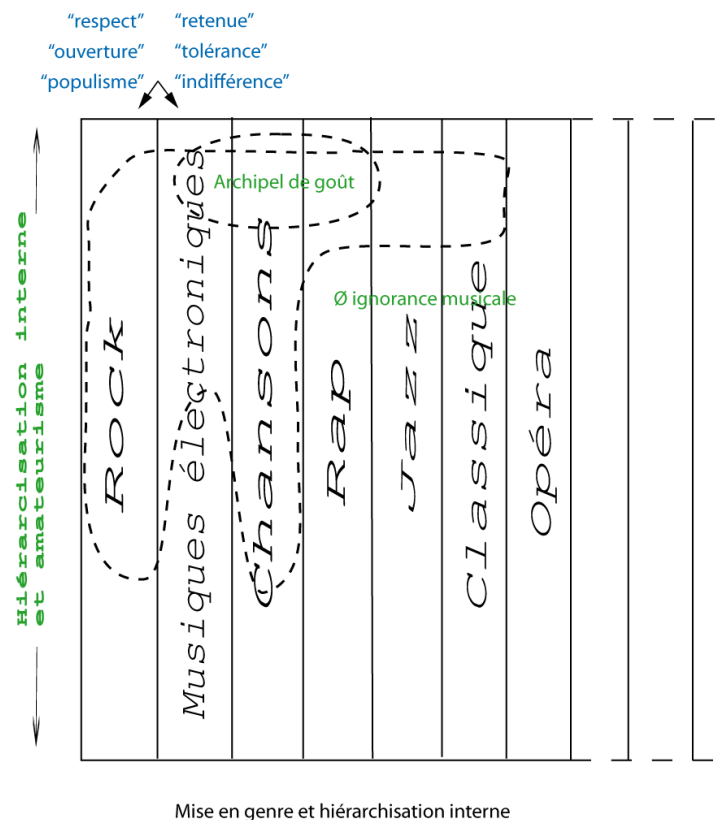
"respect" "retenue"
"ouverture" "tolérance"
"populisme" "indifférence"

Hiérarchisation interne et amateurisme

Archipel de goût

Ø ignorance musicale

Rock

Musiques électroniques

Chansons

Rap

Jazz

Classique

Opéra

Mise en genre et hiérarchisation interne